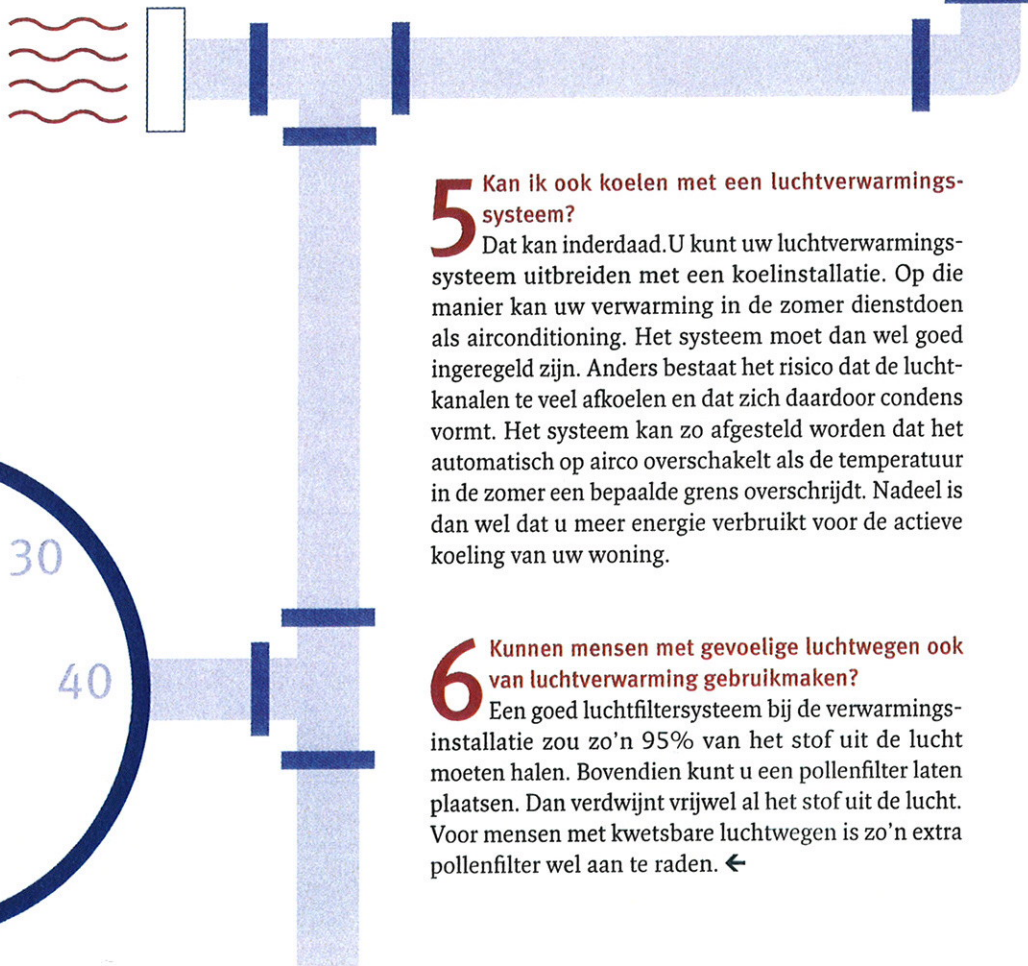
30

40

5 Kan ik ook koelen met een luchtverwarmingssysteem?
Dat kan inderdaad.U kunt uw luchtverwarmingssysteem uitbreiden met een koelinstallatie. Op die manier kan uw verwarming in de zomer dienstdoen als airconditioning. Het systeem moet dan wel goed ingeregeld zijn. Anders bestaat het risico dat de luchtkanalen te veel afkoelen en dat zich daardoor condens vormt. Het systeem kan zo afgesteld worden dat het automatisch op airco overschakelt als de temperatuur in de zomer een bepaalde grens overschrijdt. Nadeel is dan wel dat u meer energie verbruikt voor de actieve koeling van uw woning.

6 Kunnen mensen met gevoelige luchtwegen ook van luchtverwarming gebruikmaken?
Een goed luchtfiltersysteem bij de verwarmingsinstallatie zou zo'n 95% van het stof uit de lucht moeten halen. Bovendien kunt u een pollenfilter laten plaatsen. Dan verdwijnt vrijwel al het stof uit de lucht. Voor mensen met kwetsbare luchtwegen is zo'n extra pollenfilter wel aan te raden. ←